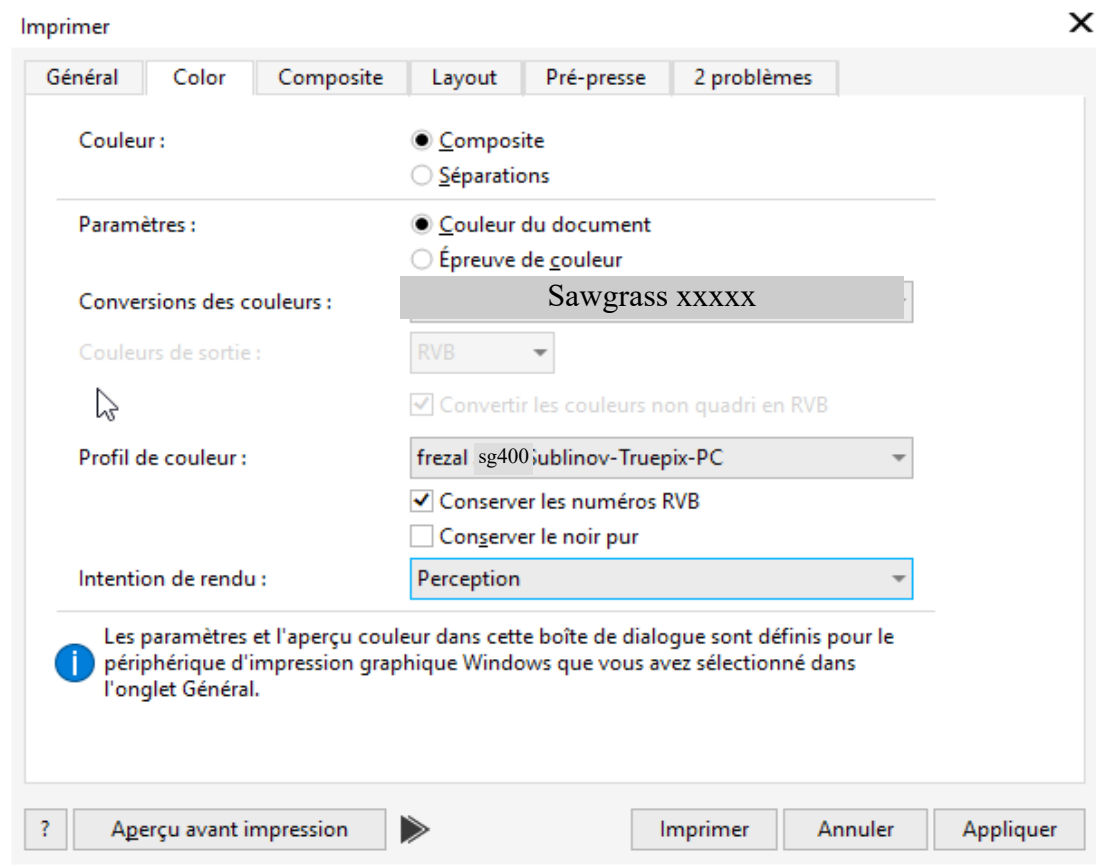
Imprimer

Général | Color | Composite | Layout | Pré-presse | 2 problèmes

Couleur : Composite
Séparations

Paramètres : Couleur du document
Épreuve de couleur

Conversions des couleurs : Sawgrass xxxxx

Couleurs de sortie : RVB

Convertir les couleurs non quadri en RVB

Profil de couleur : frezal sg400 Sublinov-Truepix-PC

Conserver les numéros RVB

Conserver le noir pur

Intention de rendu : Perception

Les paramètres et l'aperçu couleur dans cette boîte de dialogue sont définis pour le périphérique d'impression graphique Windows que vous avez sélectionné dans l'onglet Général.

? | Aperçu avant impression | Imprimer | Annuler | Appliquer